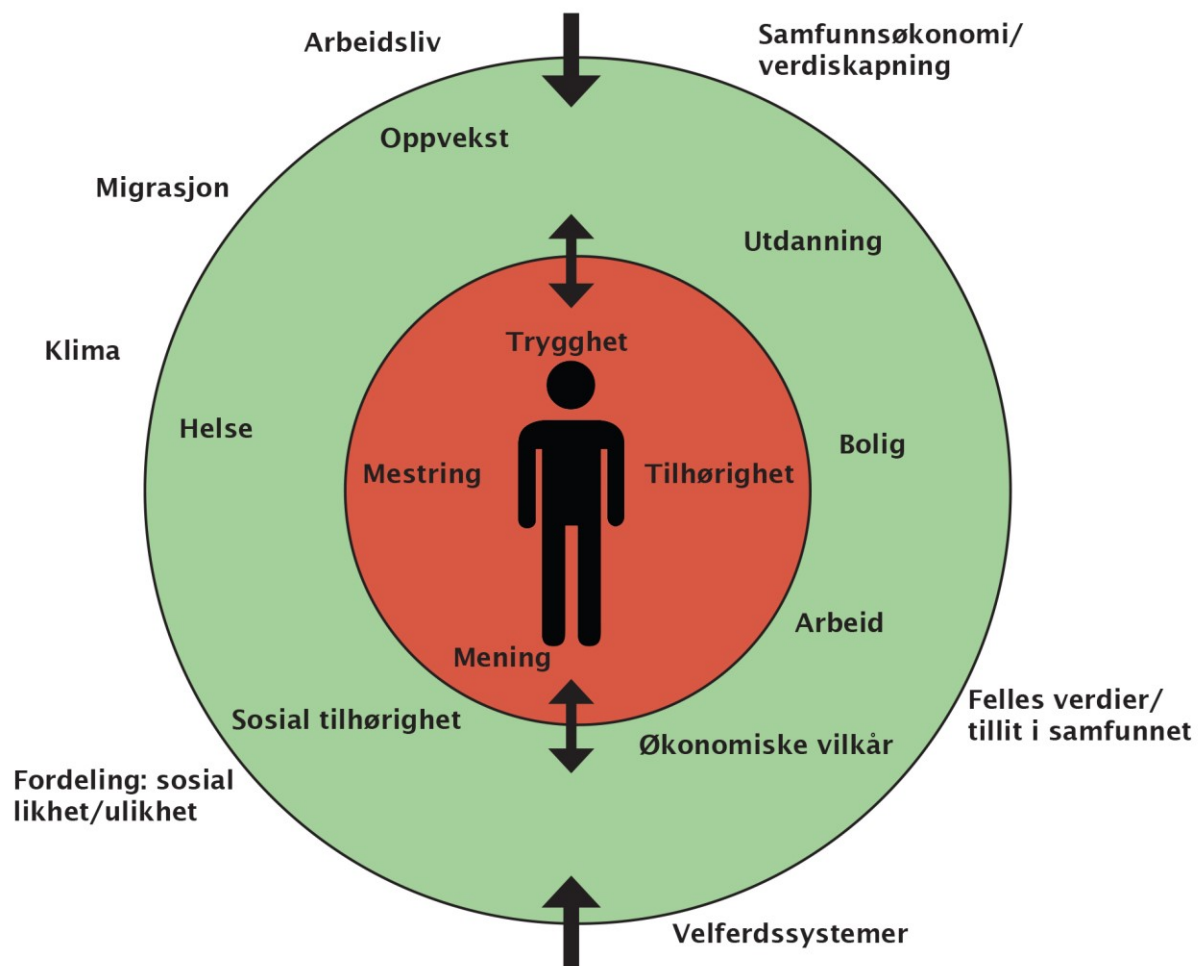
Arbeidsliv

Samfunnsøkonomi/ verdiskapning

Oppvekst

Migrasjon

Utdanning

Klima

Trygghet

Helse

Bolig

Mestring

Tilhørighet

Arbeid

Mening

Sosial tilhørighet

Økonomiske vilkår

Felles verdier/ tillit i samfunnet

Fordeling: sosial likhet/ulikhet

Velferdssystemer